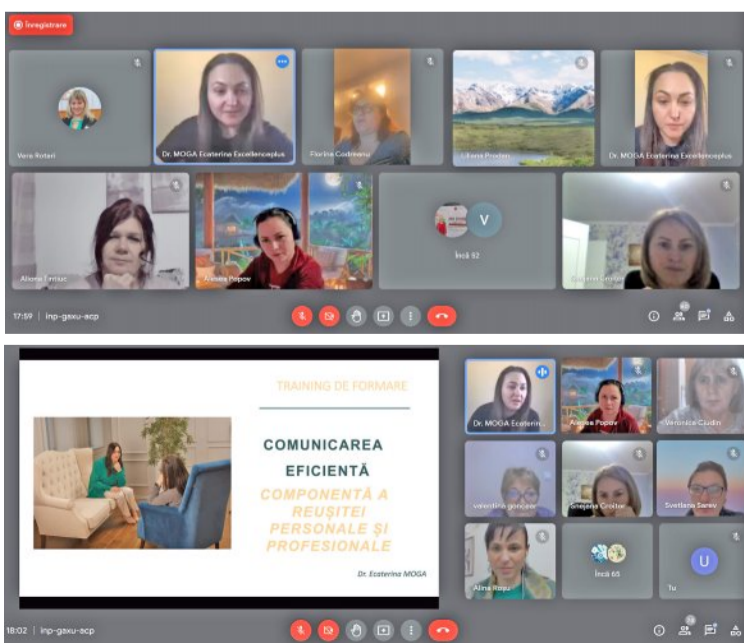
Înregistrare

Vera Rotari
Dr. MOGA Ecaterina Excellenceplus
Florina Codreanu
Liliana Prodan
Dr. MOGA Ecaterina Excellenceplus
Aliona Timiuc
Alesea Popov
V
Încă 52
Snejana Croitor

17:59 | inp-gaxu-acp

TRAINING DE FORMARE

COMUNICAREA EFICIENTĂ

COMPONENTĂ A REUȘITEI PERSONALE ȘI PROFESIONALE

Dr. Ecaterina MOGA

Dr. MOGA Ecaterina
Alesea Popov
Veronica Ciudin
valentina goncear
Snejana Croitor
Svetlana Sarev
Alina Rosu
Încă 65
U
Tu

18:02 | inp-gaxu-acp